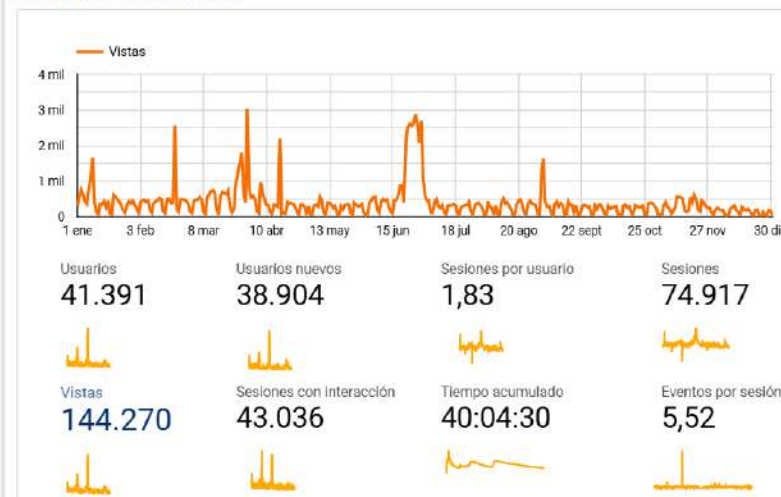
Vistas

4 mil
3 mil
2 mil
1 mil
0

1 ene
3 feb
8 mar
10 abr
13 may
15 jun
18 jul
20 ago
22 sept
25 oct
27 nov
30 di

Usuarios
41.391

Usuarios nuevos
38.904

Sesiones por usuario
1,83

Sesiones
74.917

Vistas
144.270

Sesiones con interacción
43.036

Tiempo acumulado
40:04:30

Eventos por sesión
5,52